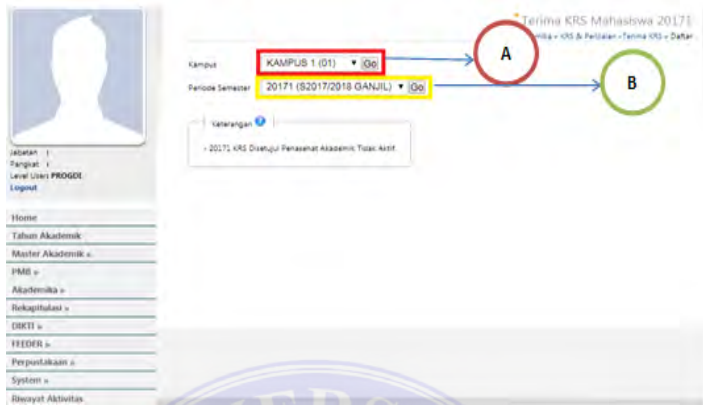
Jabatan :
Pangkat :
Level Users PROGDI
Logout

Home
Tahun Akademik
Master Akademik »
PMB »
Akademika »
Rekapitulasi »
DIKTI »
FEEDER »
Perpustakaan »
System »
Riwayat Aktivitas

Terima KRS Mahasiswa 20171
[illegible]mika » KRS & Perwalian » Terima KRS » Daftar

Kampus
KAMPUS 1 (01) Go
A

Periode Semester
20171 (S2017/2018 GANJIL) Go
B

Keterangan
» 20171 KRS Disetujui Penasehat Akademik Tidak Aktif.